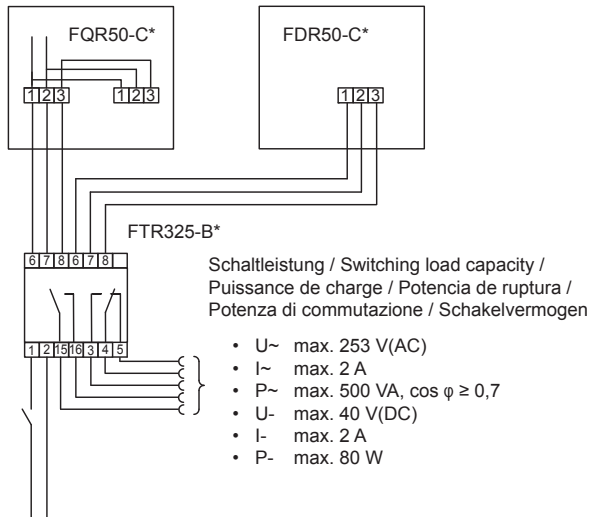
FQR50-C*

1 2 3

1 2 3

FDR50-C*

1 2 3

FTR325-B*

6 7 8 6 7 8

1 2 15 16 3 4 5

Schaltleistung / Switching load capacity / Puissance de charge / Potencia de ruptura / Potenza di commutazione / Schakelvermogen

- U~ max. 253 V(AC)
- I~ max. 2 A
- P~ max. 500 VA, cos φ ≥ 0,7
- U- max. 40 V(DC)
- I- max. 2 A
- P- max. 80 W